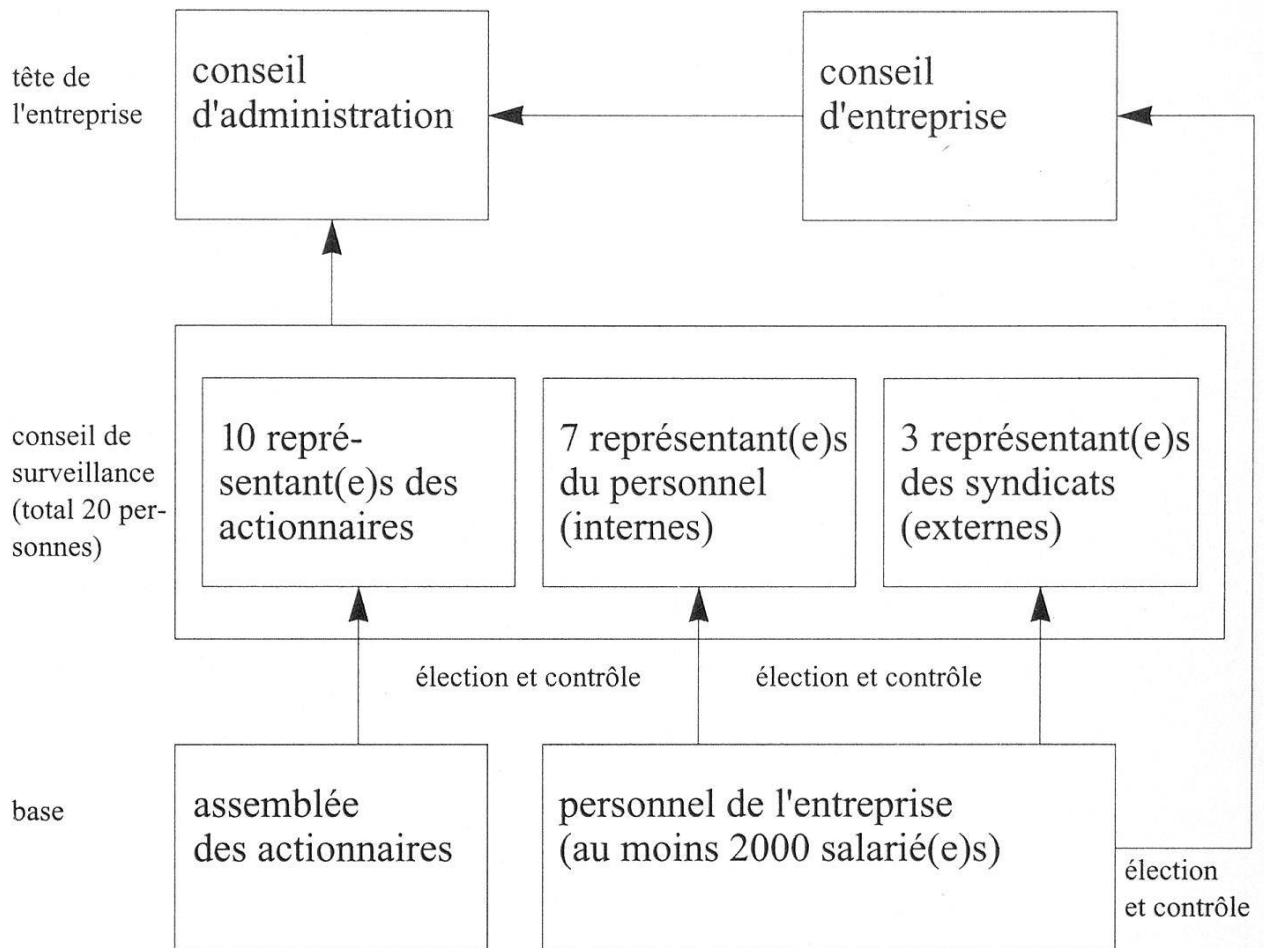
tête de l'entreprise

conseil d'administration

conseil d'entreprise

conseil de surveillance (total 20 personnes)

10 représentant(e)s des actionnaires

7 représentant(e)s du personnel (internes)

3 représentant(e)s des syndicats (externes)

élection et contrôle

élection et contrôle

base

assemblée des actionnaires

personnel de l'entreprise (au moins 2000 salarié(e)s)

élection et contrôle